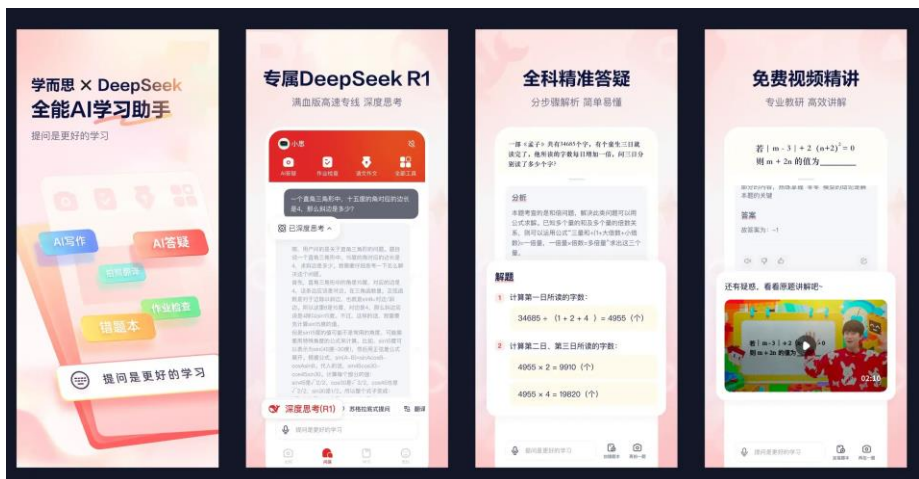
学而思 × DeepSeek
全能AI学习助手
提问是更好的学习

AI写作
AI答疑
古诗翻译
作业检查
错题本
提问是更好的学习

专属DeepSeek R1
满血版高速专线 深度思考

小思
AI答疑 作业批改 课文作文 全部工具

一个直角三角形中，十五度的角对应的边长是4，那么斜边是多少？

已深度思考

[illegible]

深度思考(R1) 表格拍照式提问 翻译
提问是更好的学习

全科精准答疑
分步骤解析 简单易懂

一部《孟子》共有34685个字，有个童生三日就读完了，他所读的字数每日增加一倍，问三日分别读了多少个字？

分析
本题考查的是和倍问题，解决此类问题可以用公式求解。已知多个量的和及多个量的倍数关系，则可以运用公式“总量和÷(1+大倍数+小倍数)=一倍量，一倍量×倍数=多倍量”求出这三个量。

解题
1 计算第一日所读的字数：
$34685\div(1+2+4)=4955$（个）
2 计算第二日、第三日所读的字数：
$4955\times2=9910$（个）
$4955\times4=19820$（个）

提问是更好的学习

免费视频精讲
专业教研 高效讲解

若 $|m-3|+2(n+2)^2=0$
则 $m+2n$ 的值为________

答案
故答案为：-1

还有疑惑，看看原题讲解吧~

若 $|m-3|+2(n+2)^2=0$
则 $m+2n$ 的值为
02:16

提问是更好的学习